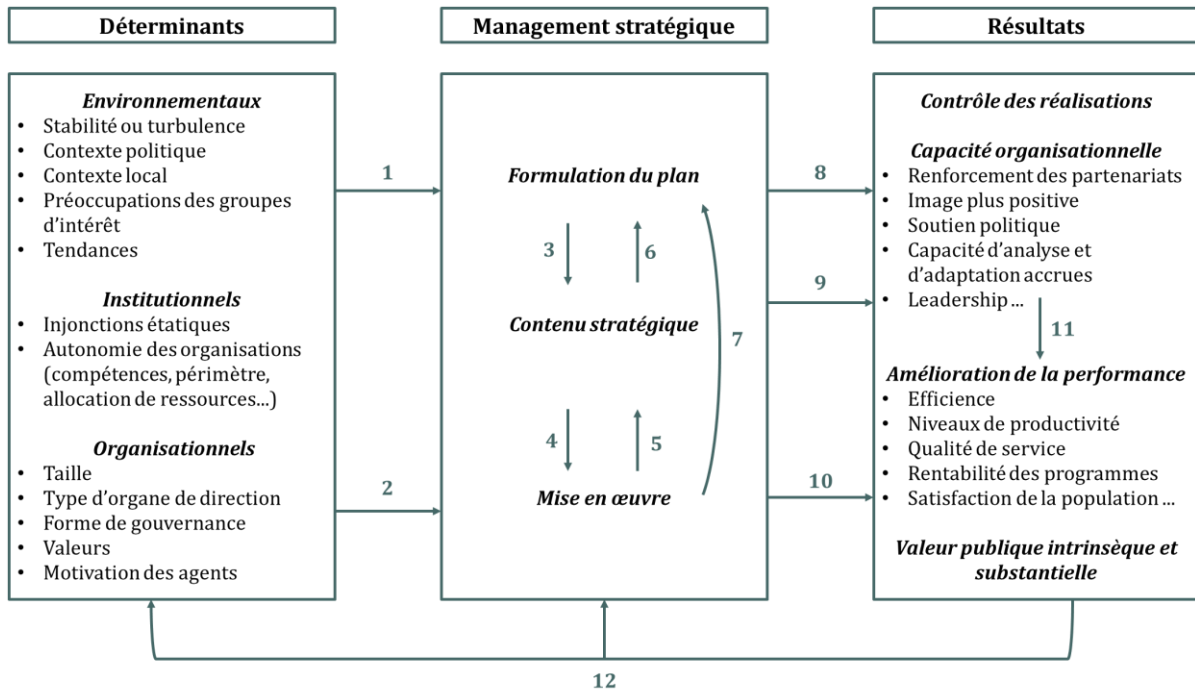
Déterminants

Management stratégique

Résultats

*Environnementaux*
• Stabilité ou turbulence
• Contexte politique
• Contexte local
• Préoccupations des groupes d'intérêt
• Tendances

*Institutionnels*
• Injonctions étatiques
• Autonomie des organisations (compétences, périmètre, allocation de ressources...)

*Organisationnels*
• Taille
• Type d'organe de direction
• Forme de gouvernance
• Valeurs
• Motivation des agents

1

2

*Formulation du plan*

3

6

*Contenu stratégique*

7

4

5

*Mise en œuvre*

8

9

10

*Contrôle des réalisations*

*Capacité organisationnelle*
• Renforcement des partenariats
• Image plus positive
• Soutien politique
• Capacité d'analyse et d'adaptation accrues
• Leadership ...

11

*Amélioration de la performance*
• Efficience
• Niveaux de productivité
• Qualité de service
• Rentabilité des programmes
• Satisfaction de la population ...

*Valeur publique intrinsèque et substantielle*

12